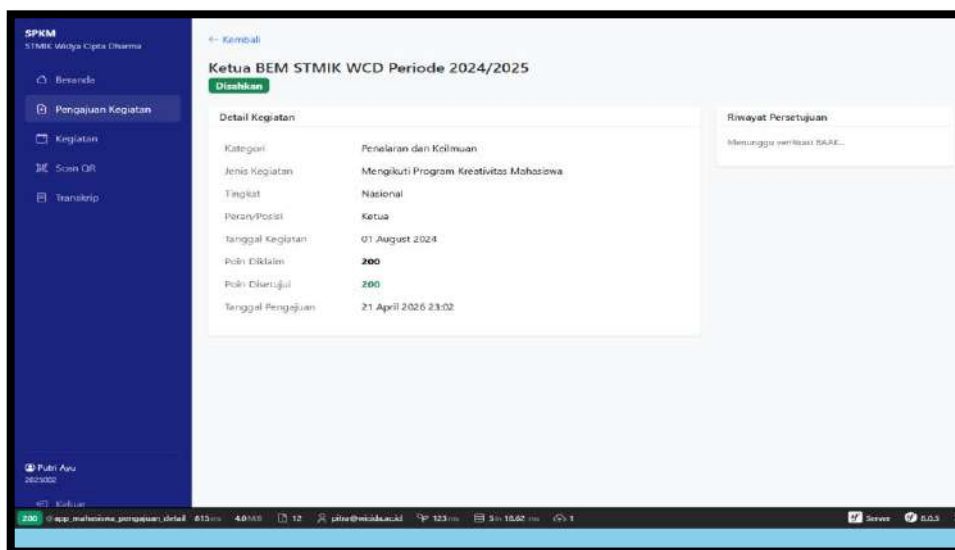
SPKM
STMIK Widya Cipta Dharma

Beranda

Pengajuan Kegiatan

Kegiatan

Scan QR

Transkrip

Putri Ayu
2025002

Keluar

← Kembali

Ketua BEM STMIK WCD Periode 2024/2025

Disahkan

Detail Kegiatan

| | |
|---|---|
| Kategori | Penalaran dan Keilmuan |
| Jenis Kegiatan | Mengikuti Program Kreativitas Mahasiswa |
| Tingkat | Nasional |
| Peran/Posisi | Ketua |
| Tanggal Kegiatan | 01 August 2024 |
| Poin Diklaim | 200 |
| Poin Disetujui | 200 |
| Tanggal Pengajuan | 21 April 2026 23:02 |

Riwayat Persetujuan

Menunggu verifikasi BAAK...

200 @ app_mahasiswa_pengajuan_detail 815 ms 4.0 MiB 12 pitra@wicida.ac.id 123 ms 5 in 10.62 ms 1 Server 8.0.3